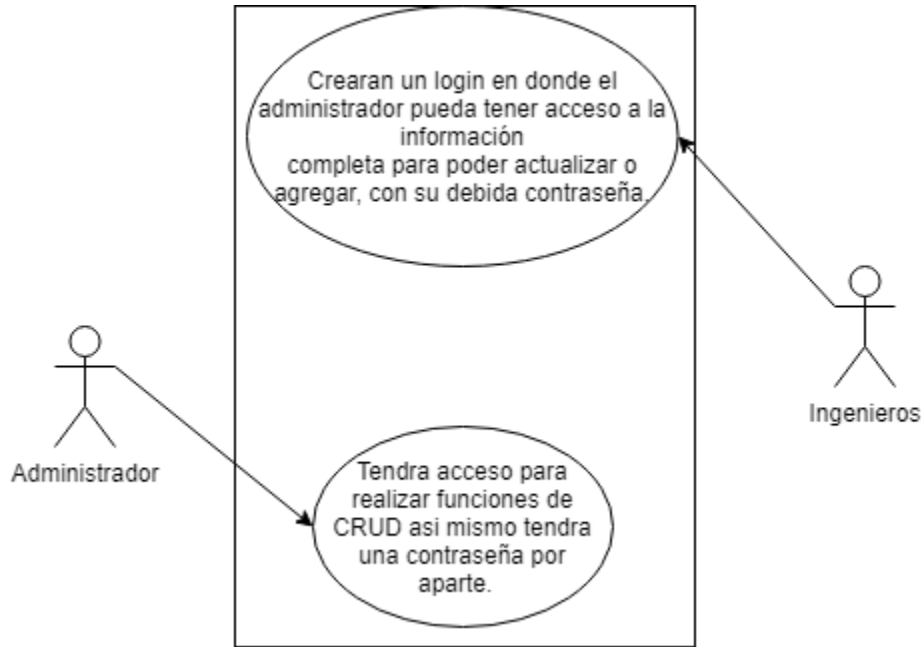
Crearan un login en donde el administrador pueda tener acceso a la información completa para poder actualizar o agregar, con su debida contraseña.

Ingenieros

Administrador

Tendra acceso para realizar funciones de CRUD asi mismo tendra una contraseña por aparte.